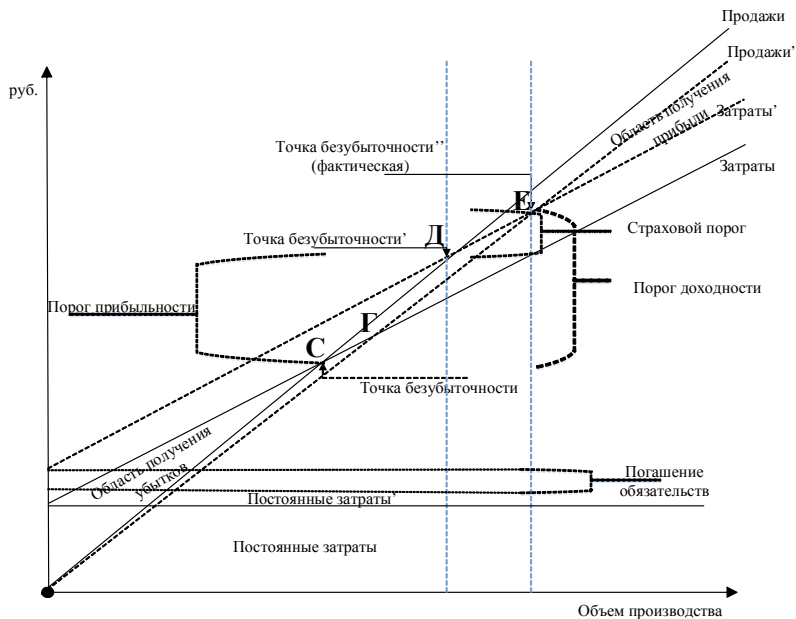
Продажи
Продажи'
руб.
Область получения прибыли
Затраты'
Точка безубыточности''
(фактическая)
Затраты
Е
Страховой порог
Точка безубыточности'
Д
Порог доходности
Порог прибыльности
Г
С
Точка безубыточности
Область получения убытков
Погашение обязательств
Постоянные затраты'
Постоянные затраты
Объем производства